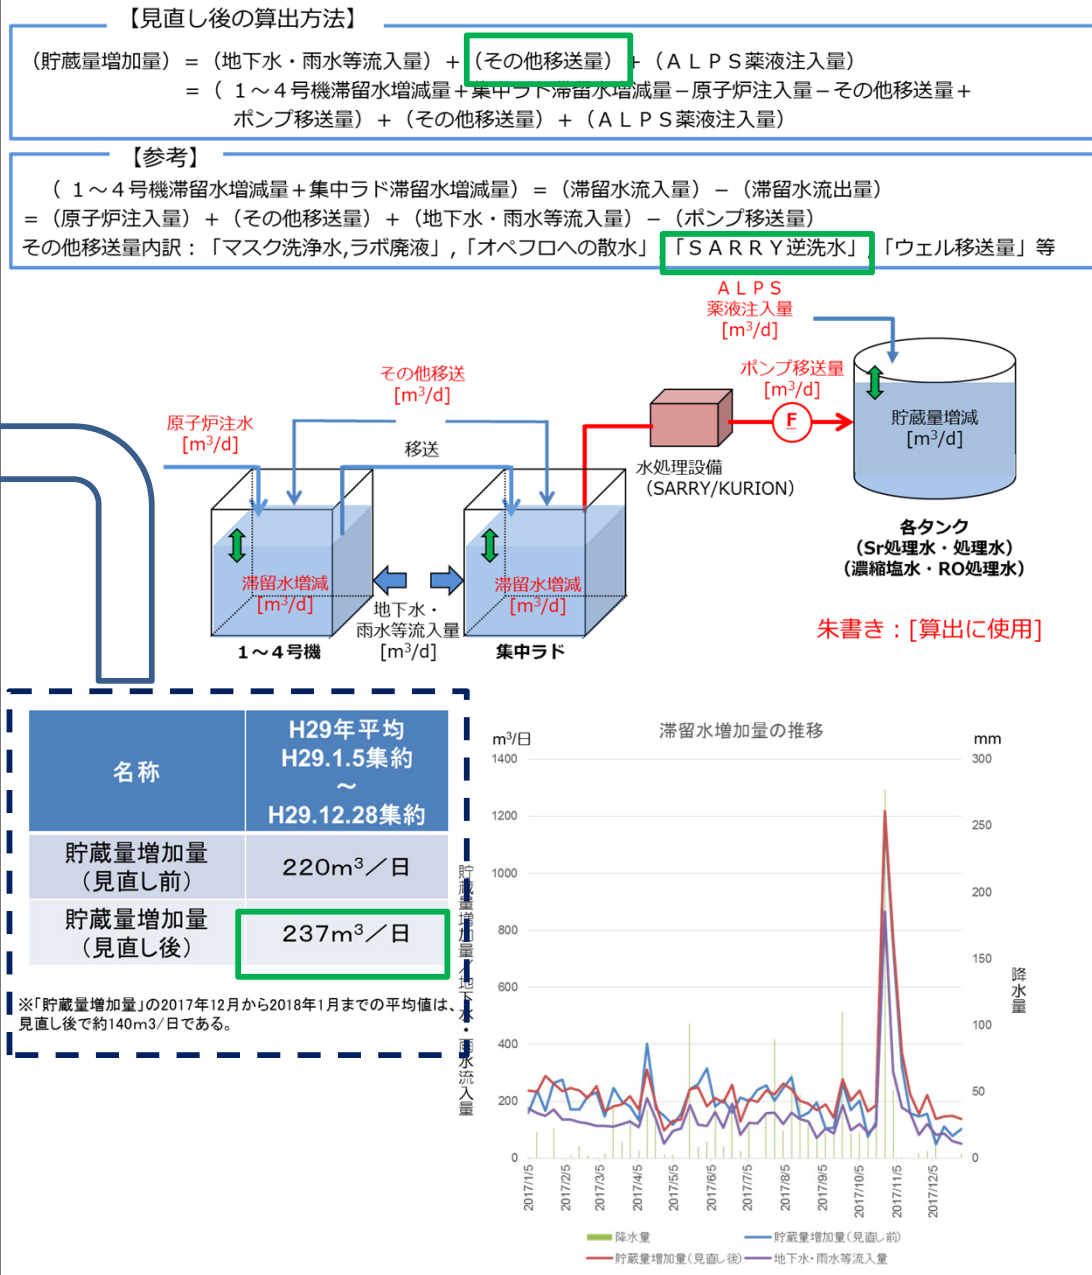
【見直し後の算出方法】

（貯蔵量増加量）＝（地下水・雨水等流入量）＋（その他移送量）＋（ＡＬＰＳ薬液注入量）
＝（１～４号機滞留水増減量＋集中ラド滞留水増減量－原子炉注入量－その他移送量＋ポンプ移送量）＋（その他移送量）＋（ＡＬＰＳ薬液注入量）

【参考】

（１～４号機滞留水増減量＋集中ラド滞留水増減量）＝（滞留水流入量）－（滞留水流出量）
＝（原子炉注入量）＋（その他移送量）＋（地下水・雨水等流入量）－（ポンプ移送量）
その他移送量内訳：「マスク洗浄水,ラボ廃液」,「オペフロへの散水」「ＳＡＲＲＹ逆洗水」「ウェル移送量」等

ＡＬＰＳ
薬液注入量
[m$^3$/d]

その他移送
[m$^3$/d]

ポンプ移送量
[m$^3$/d]

原子炉注水
[m$^3$/d]

移送

F

貯蔵量増減
[m$^3$/d]

水処理設備
（SARRY/KURION）

各タンク
（Sr処理水・処理水）
（濃縮塩水・RO処理水）

滞留水増減
[m$^3$/d]

滞留水増減
[m$^3$/d]

地下水・
雨水等流入量
[m$^3$/d]

１～４号機

集中ラド

朱書き：[算出に使用]

| 名称 | H29年平均 H29.1.5集約 ～ H29.12.28集約 |
|---|---|
| 貯蔵量増加量（見直し前） | 220m$^3$／日 |
| 貯蔵量増加量（見直し後） | 237m$^3$／日 |

※「貯蔵量増加量」の2017年12月から2018年1月までの平均値は、見直し後で約140m3/日である。

貯蔵量増加量／地下水・雨水流入量

滞留水増加量の推移

m$^3$/日

mm

1400
1200
1000
800
600
400
200
0

300
250
200
150
100
50
0

降水量

2017/1/5
2017/2/5
2017/3/5
2017/4/5
2017/5/5
2017/6/5
2017/7/5
2017/8/5
2017/9/5
2017/10/5
2017/11/5
2017/12/5

降水量
貯蔵量増加量（見直し前）
貯蔵量増加量（見直し後）
地下水・雨水等流入量